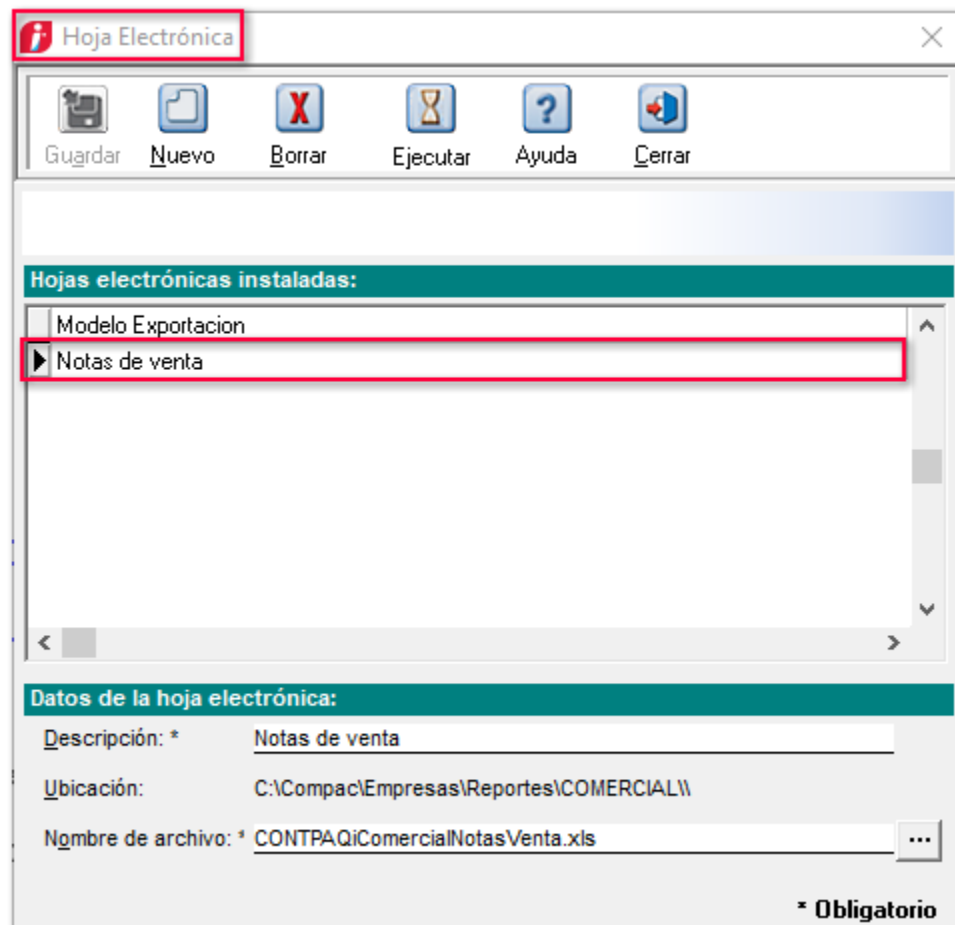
Hoja Electrónica

Guardar Nuevo Borrar Ejecutar Ayuda Cerrar

Hojas electrónicas instaladas:

Modelo Exportacion
Notas de venta

Datos de la hoja electrónica:

Descripción: * Notas de venta

Ubicación: C:\Compac\Empresas\Reportes\COMERCIAL\\

Nombre de archivo: * CONTPAQiComercialNotasVenta.xls ...

* Obligatorio